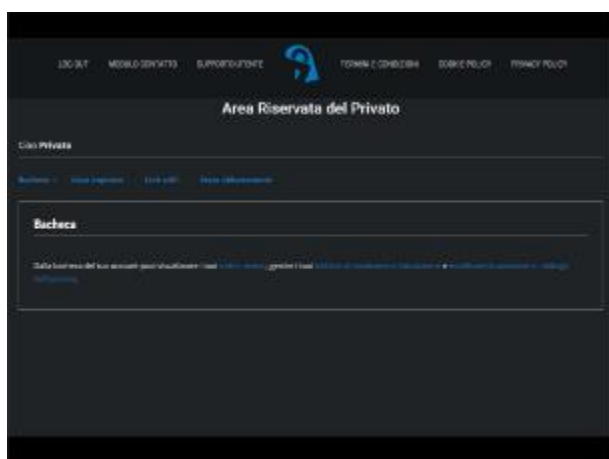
LOG OUT MODULO CONTATTO SUPPORTO UTENTE TERMINI E CONDIZIONI COOKIE POLICY PRIVACY POLICY

Area Riservata del Privato

Ciao Privato

Bacheca Area ingresso Link utili Stato abbonamento

Bacheca

Dalla bacheca del tuo account puoi visualizzare i tuoi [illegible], gestire i tuoi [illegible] e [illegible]